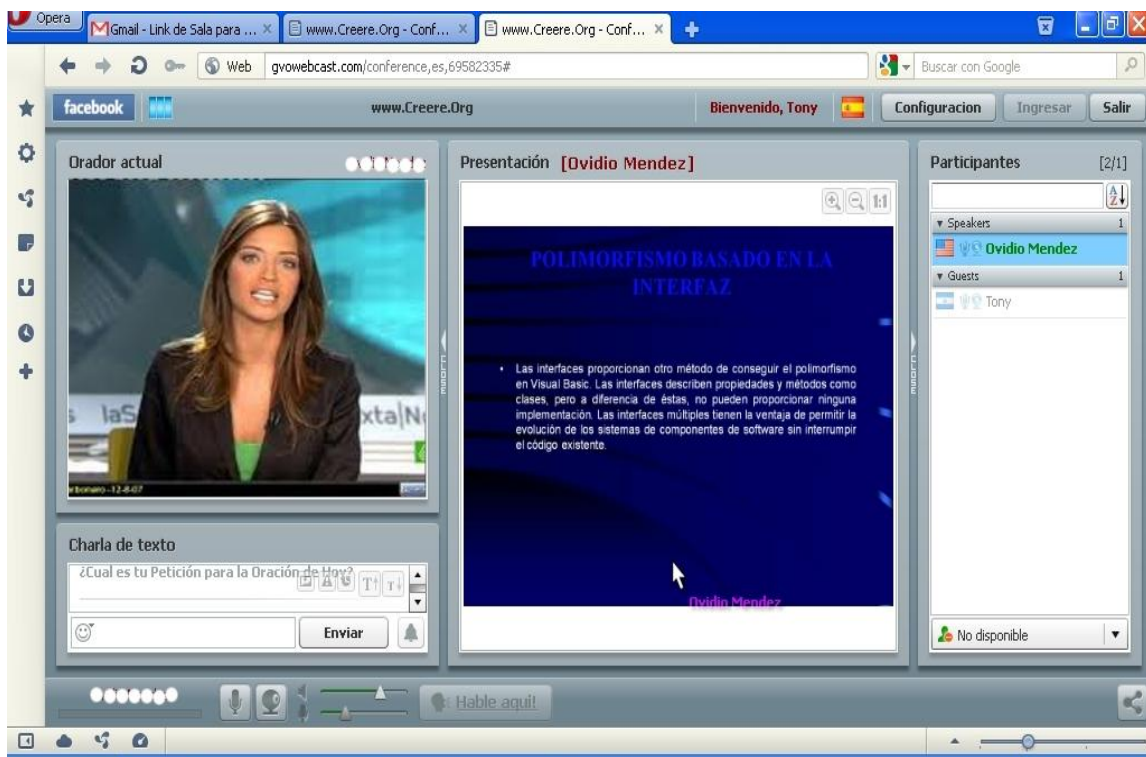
Opera
Gmail - Link de Sala para ...
www.Creere.Org - Conf...
www.Creere.Org - Conf...

Web gvowebcast.com/conference,es,69582335#

Buscar con Google

facebook
www.Creere.Org
Bienvenido, Tony
Configuracion
Ingresar
Salir

Orador actual

laS
xta|N

Presentación [Ovidio Mendez]

1:1

POLIMORFISMO BASADO EN LA INTERFAZ

• Las interfaces proporcionan otro método de conseguir el polimorfismo en Visual Basic. Las interfaces describen propiedades y métodos como clases, pero a diferencia de éstas, no pueden proporcionar ninguna implementación. Las interfaces múltiples tienen la ventaja de permitir la evolución de los sistemas de componentes de software sin interrumpir el código existente.

Ovidio Mendez

Participantes
[2/1]
Speakers 1
Ovidio Mendez
Guests 1
Tony

Charla de texto
¿Cual es tu Petición para la Oración de Hoy?
Enviar

No disponible

Hable aquí!